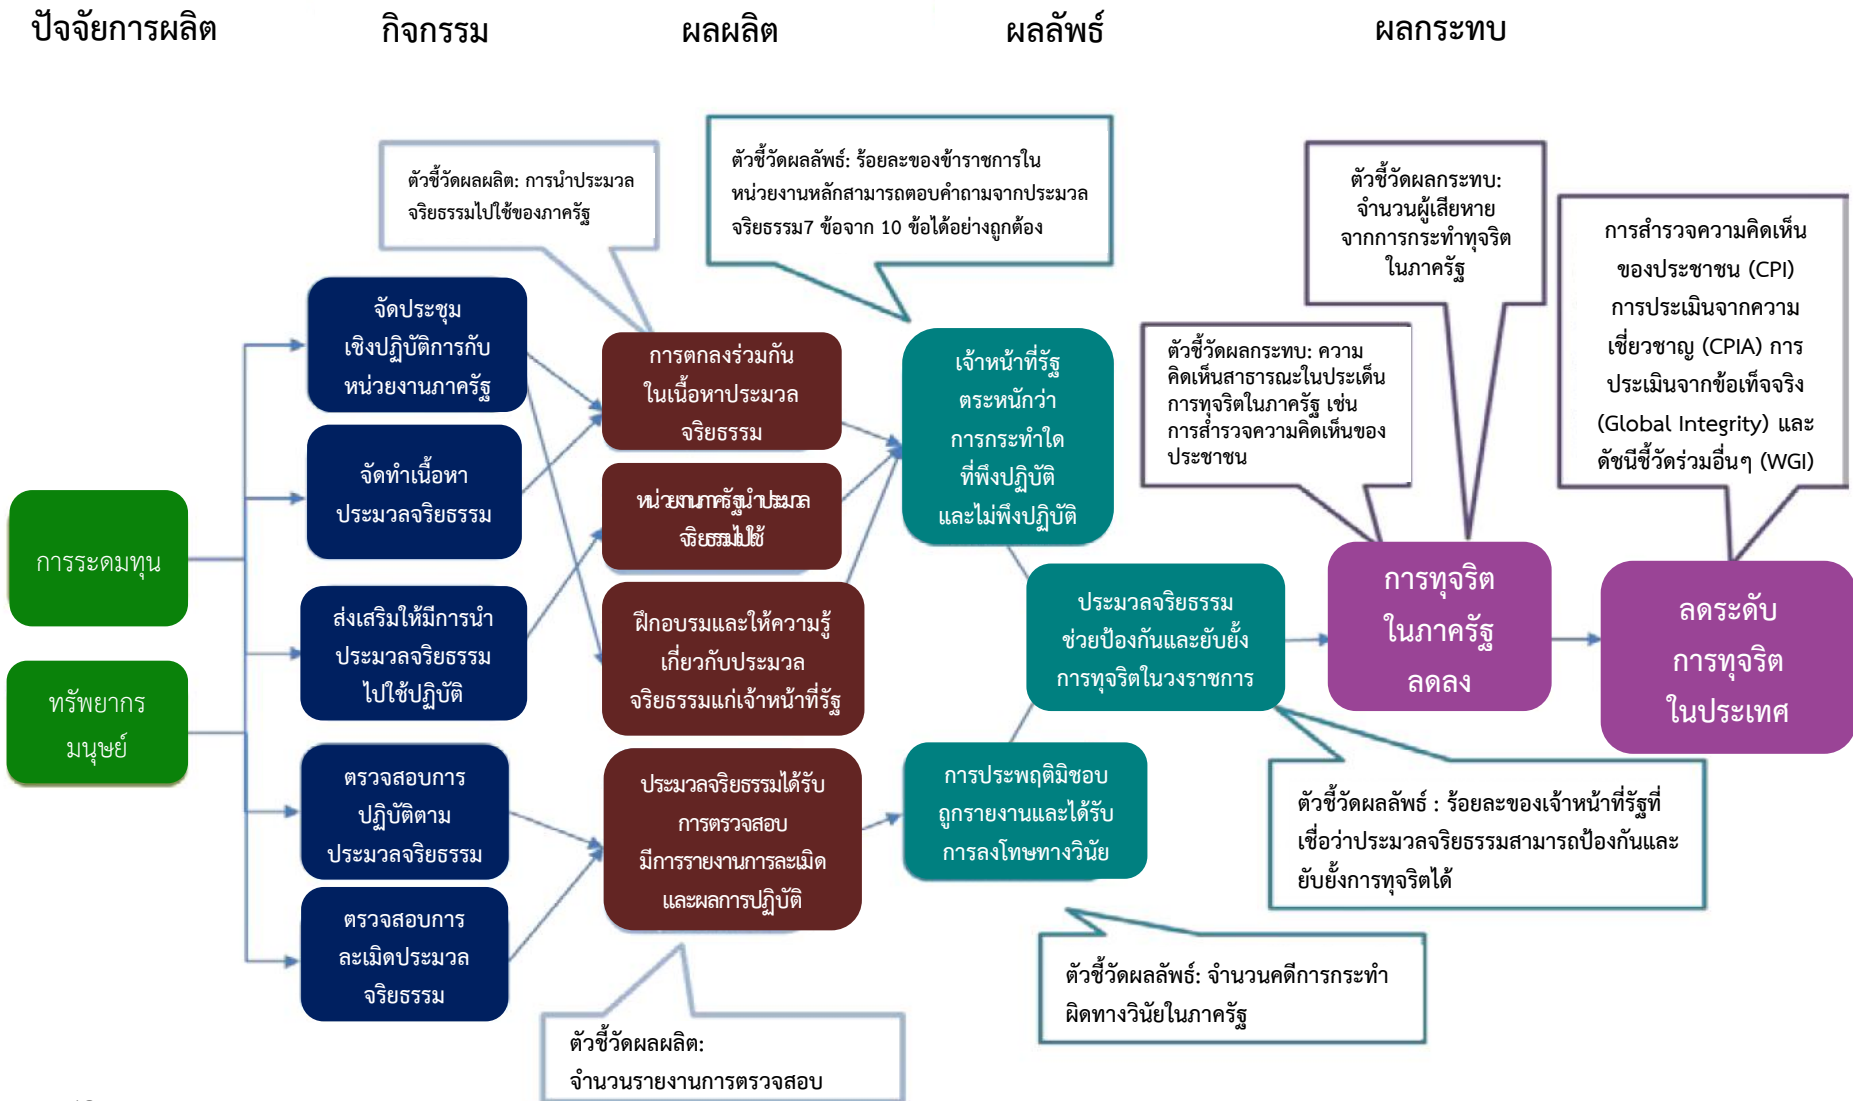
ปัจจัยการผลิต

กิจกรรม

ผลผลิต

ผลลัพธ์

ผลกระทบ

ตัวชี้วัดผลผลิต: การนำประมวลจริยธรรมไปใช้ของภาครัฐ

ตัวชี้วัดผลลัพธ์: ร้อยละของข้าราชการในหน่วยงานหลักสามารถตอบคำถามจากประมวลจริยธรรม7 ข้อจาก 10 ข้อได้อย่างถูกต้อง

ตัวชี้วัดผลกระทบ: จำนวนผู้เสียหายจากการกระทำทุจริตในภาครัฐ

การสำรวจความคิดเห็นของประชาชน (CPI) การประเมินจากความเชี่ยวชาญ (CPIA) การประเมินจากข้อเท็จจริง (Global Integrity) และดัชนีชี้วัดร่วมอื่นๆ (WGI)

ตัวชี้วัดผลกระทบ: ความคิดเห็นสาธารณะในประเด็นการทุจริตในภาครัฐ เช่น การสำรวจความคิดเห็นของประชาชน

การระดมทุน

ทรัพยากรมนุษย์

จัดประชุมเชิงปฏิบัติการกับหน่วยงานภาครัฐ

จัดทำเนื้อหาประมวลจริยธรรม

ส่งเสริมให้มีการนำประมวลจริยธรรมไปใช้ปฏิบัติ

ตรวจสอบการปฏิบัติตามประมวลจริยธรรม

ตรวจสอบการละเมิดประมวลจริยธรรม

การตกลงร่วมกันในเนื้อหาประมวลจริยธรรม

หน่วยงานภาครัฐนำประมวลจริยธรรมไปใช้

ฝึกอบรมและให้ความรู้เกี่ยวกับประมวลจริยธรรมแก่เจ้าหน้าที่รัฐ

ประมวลจริยธรรมได้รับการตรวจสอบ มีการรายงานการละเมิดและผลการปฏิบัติ

เจ้าหน้าที่รัฐตระหนักว่าการกระทำใดที่พึงปฏิบัติและไม่พึงปฏิบัติ

ประมวลจริยธรรมช่วยป้องกันและยับยั้งการทุจริตในวงราชการ

การประพฤติมิชอบถูกรายงานและได้รับการลงโทษทางวินัย

การทุจริตในภาครัฐลดลง

ลดระดับการทุจริตในประเทศ

ตัวชี้วัดผลลัพธ์ : ร้อยละของเจ้าหน้าที่รัฐที่เชื่อว่าประมวลจริยธรรมสามารถป้องกันและยับยั้งการทุจริตได้

ตัวชี้วัดผลลัพธ์: จำนวนคดีการกระทำผิดทางวินัยในภาครัฐ

ตัวชี้วัดผลผลิต: จำนวนรายงานการตรวจสอบ